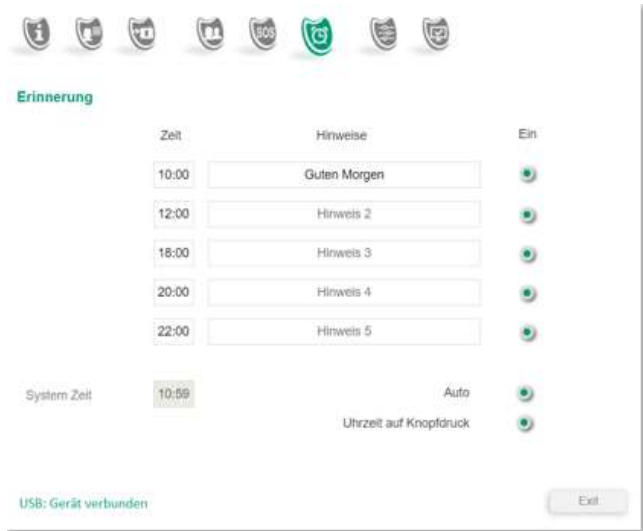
Erinnerung

| Zeit | Hinweise | Ein |
|---|---|---|
| 10:00 | Guten Morgen | |
| 12:00 | Hinweis 2 | |
| 18:00 | Hinweis 3 | |
| 20:00 | Hinweis 4 | |
| 22:00 | Hinweis 5 | |

System Zeit 10:59

Auto

Uhrzeit auf Knopfdruck

USB: Gerät verbunden

Exit